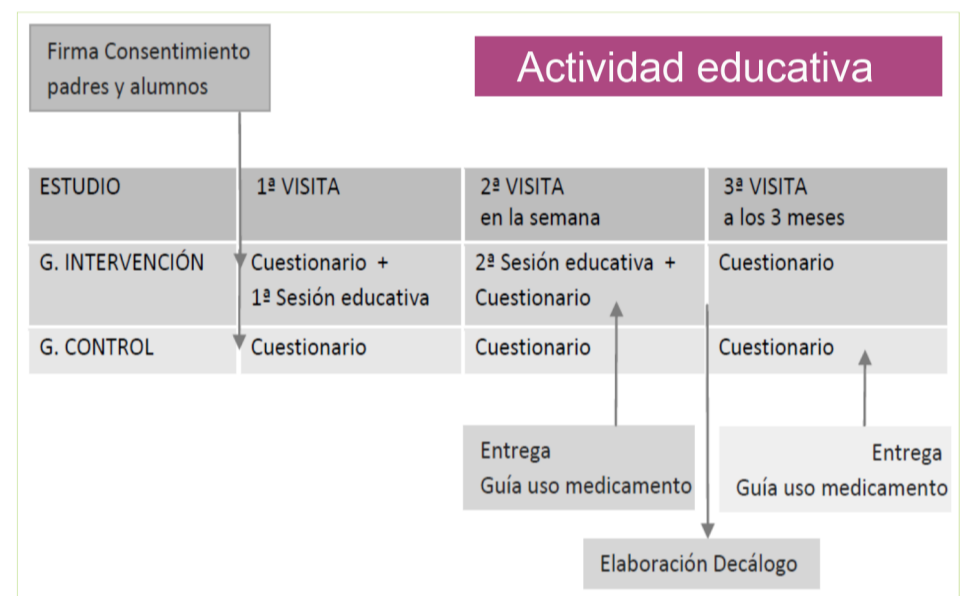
Firma Consentimiento padres y alumnos

Actividad educativa

| ESTUDIO | 1ª VISITA | 2ª VISITA en la semana | 3ª VISITA a los 3 meses |
|---|---|---|---|
| G. INTERVENCIÓN | Cuestionario + 1ª Sesión educativa | 2ª Sesión educativa + Cuestionario | Cuestionario |
| G. CONTROL | Cuestionario | Cuestionario | Cuestionario |

Entrega Guía uso medicamento

Entrega Guía uso medicamento

Elaboración Decálogo